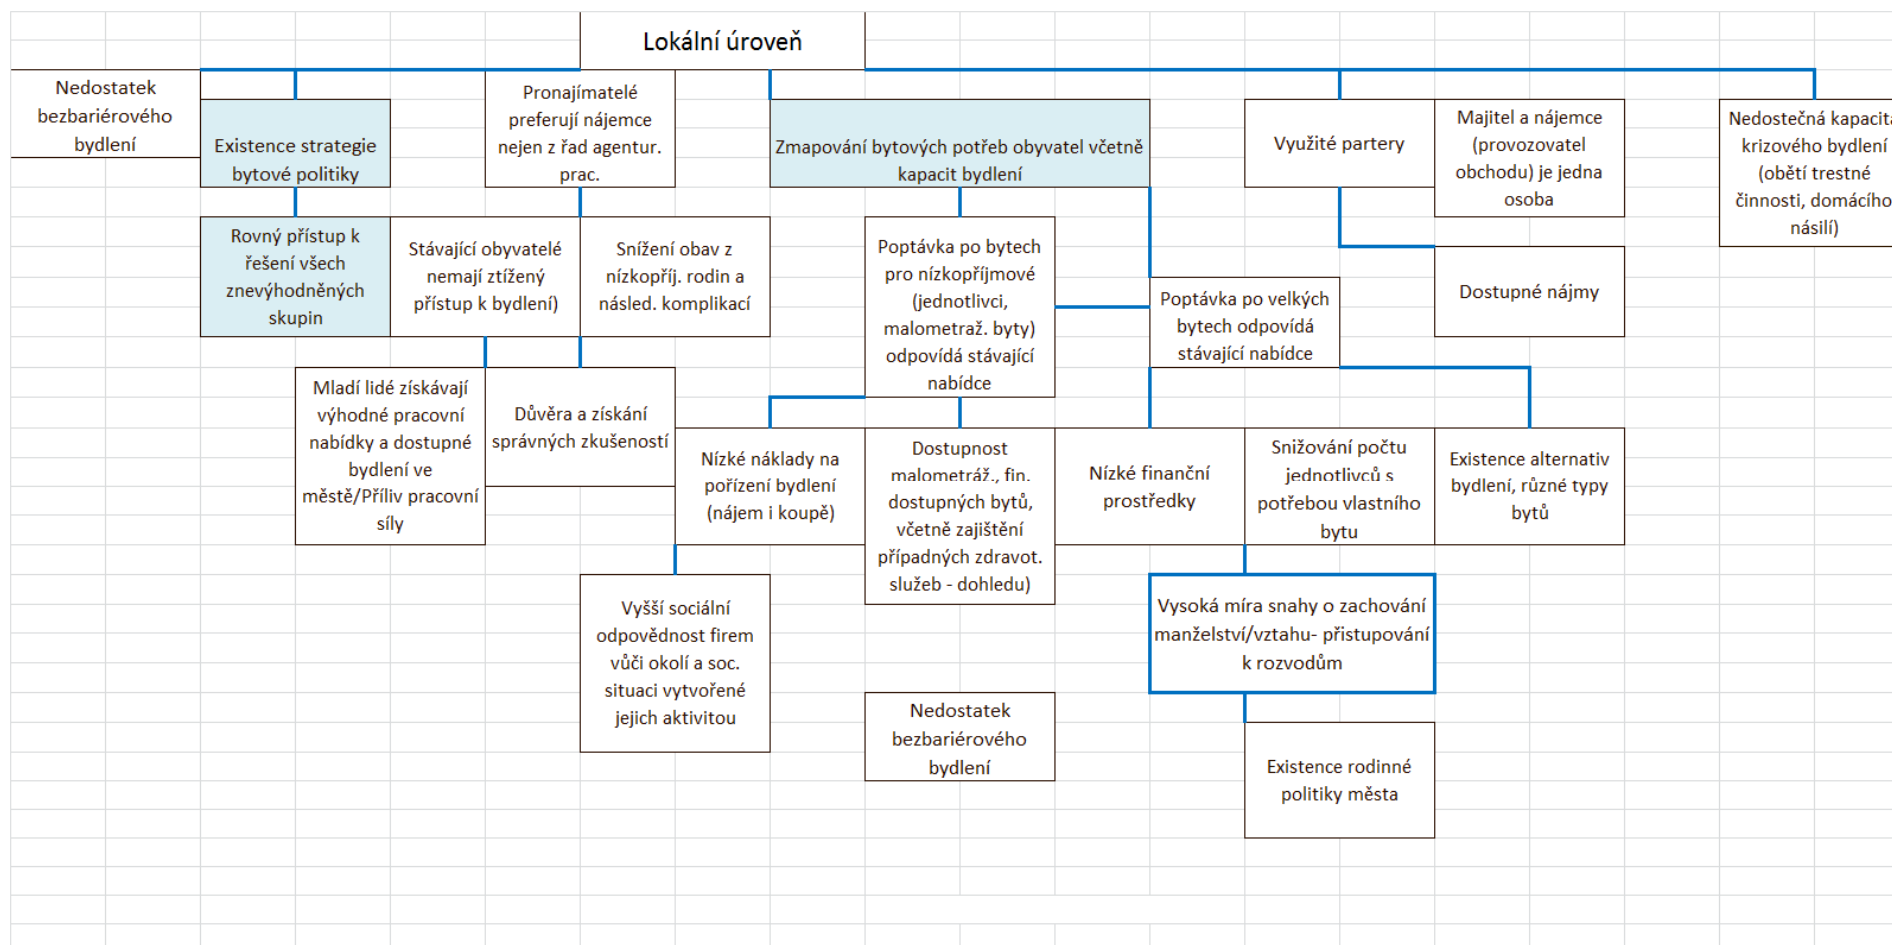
Lokální úroveň

Nedostatek bezbariérového bydlení

Existence strategie bytové politiky

Pronajímatelé preferují nájemce nejen z řad agentur. prac.

Zmapování bytových potřeb obyvatel včetně kapacit bydlení

Využité partery

Majitel a nájemce (provozovatel obchodu) je jedna osoba

Nedostečná kapacita krizového bydlení (obětí trestné činnosti, domácího násilí)

Rovný přístup k řešení všech znevýhodněných skupin

Stávající obyvatelé nemají ztížený přístup k bydlení)

Snížení obav z nízkopříj. rodin a násled. komplikací

Poptávka po bytech pro nízkopříjmové (jednotlivci, malometraž. byty) odpovídá stávající nabídce

Poptávka po velkých bytech odpovídá stávající nabídce

Dostupné nájmy

Mladí lidé získávají výhodné pracovní nabídky a dostupné bydlení ve městě/Příliv pracovní síly

Důvěra a získání správných zkušeností

Nízké náklady na pořízení bydlení (nájem i koupě)

Dostupnost malometráž., fin. dostupných bytů, včetně zajištění případných zdravot. služeb - dohledu)

Nízké finanční prostředky

Snižování počtu jednotlivců s potřebou vlastního bytu

Existence alternativ bydlení, různé typy bytů

Vyšší sociální odpovědnost firem vůči okolí a soc. situaci vytvořené jejich aktivitou

Vysoká míra snahy o zachování manželství/vztahu- přistupování k rozvodům

Nedostatek bezbariérového bydlení

Existence rodinné politiky města